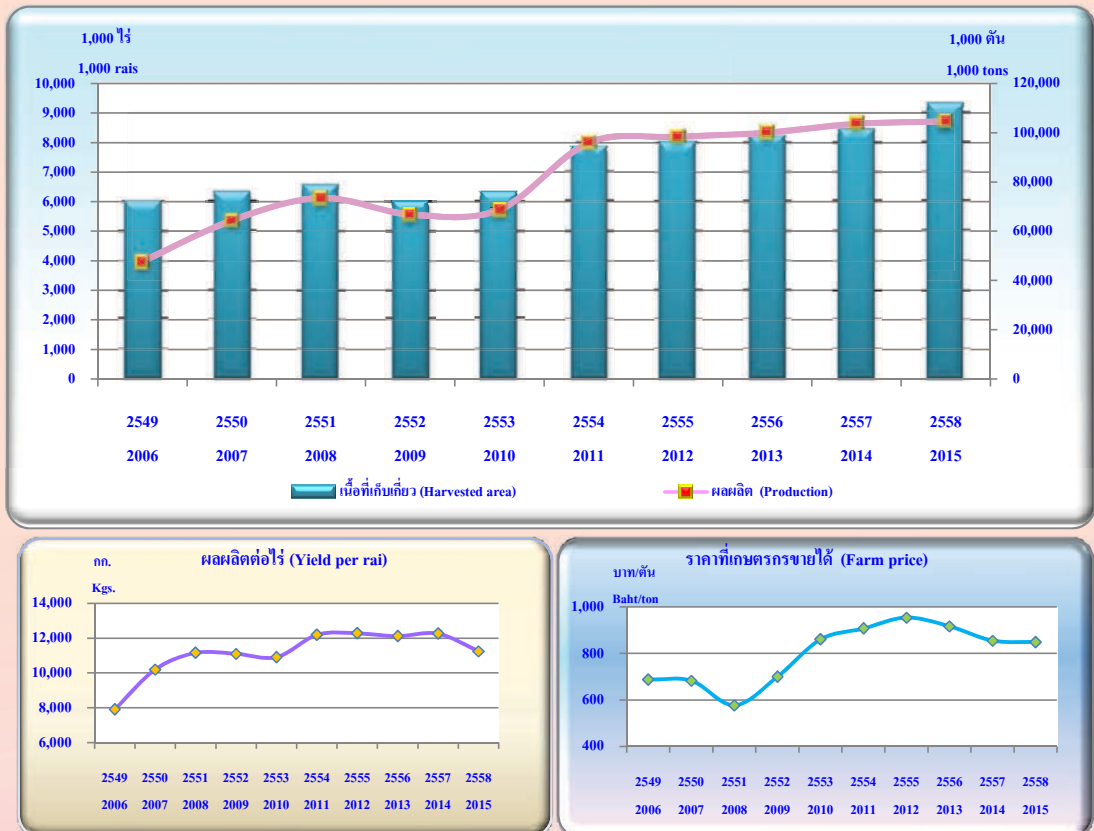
1,000 ไร่
1,000 rais

1,000 ตัน
1,000 tons

10,000
9,000
8,000
7,000
6,000
5,000
4,000
3,000
2,000
1,000
0

120,000
100,000
80,000
60,000
40,000
20,000
0

2549 2550 2551 2552 2553 2554 2555 2556 2557 2558
2006 2007 2008 2009 2010 2011 2012 2013 2014 2015

เนื้อที่เก็บเกี่ยว (Harvested area)
ผลผลิต (Production)

ผลผลิตต่อไร่ (Yield per rai)
กก.
Kgs.
14,000
12,000
10,000
8,000
6,000
2549 2550 2551 2552 2553 2554 2555 2556 2557 2558
2006 2007 2008 2009 2010 2011 2012 2013 2014 2015

ราคาที่เกษตรกรขายได้ (Farm price)
บาท/ตัน
Baht/ton
1,000
800
600
400
2549 2550 2551 2552 2553 2554 2555 2556 2557 2558
2006 2007 2008 2009 2010 2011 2012 2013 2014 2015